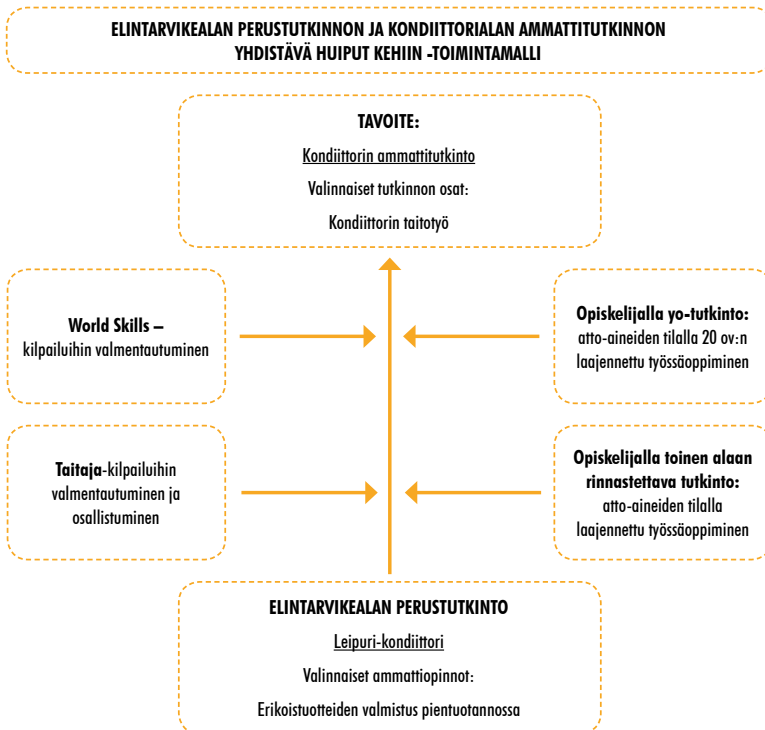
ELINTARVIKEALAN PERUSTUTKINNON JA KONDIITTORIALAN AMMATTITUTKINNON YHDISTÄVÄ HUIPUT KEHIIN -TOIMINTAMALLI

TAVOITE:
Kondiittorin ammattitutkinto
Valinnaiset tutkinnon osat:
Kondiittorin taitotyö

World Skills – kilpailuihin valmentautuminen

Opiskelijalla yo-tutkinto: atto-aineiden tilalla 20 ov:n laajennettu työssäoppiminen

Taitaja-kilpailuihin valmentautuminen ja osallistuminen

Opiskelijalla toinen alaan rinnastettava tutkinto: atto-aineiden tilalla laajennettu työssäoppiminen

ELINTARVIKEALAN PERUSTUTKINTO
Leipuri-kondiittori
Valinnaiset ammattiopinnot:
Erikoistuotteiden valmistus pientuotannossa